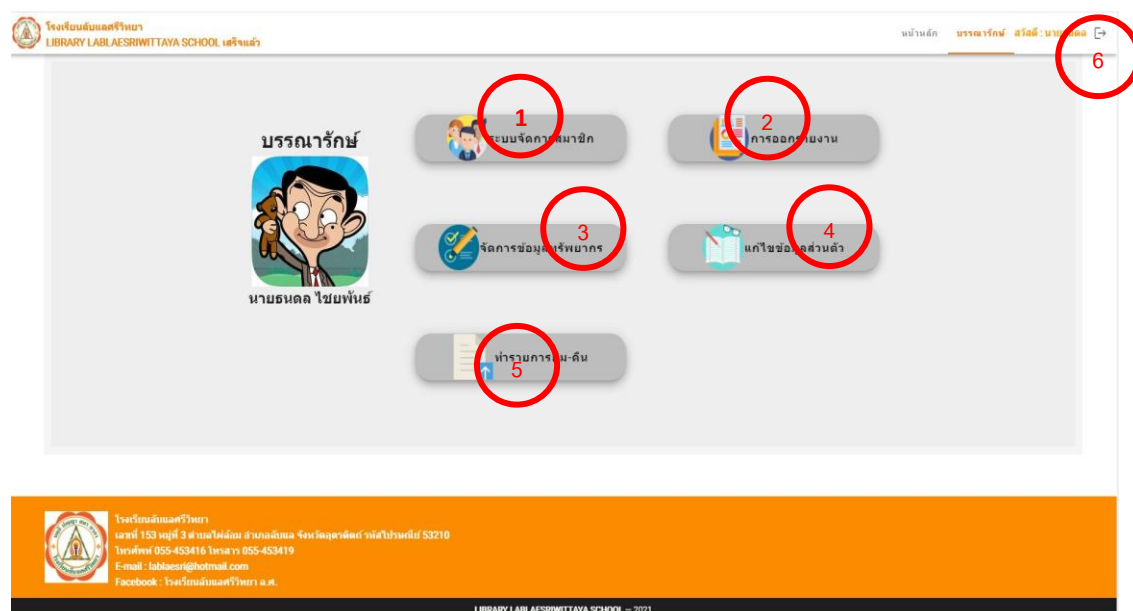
โรงเรียนลับแลศรีวิทยา
LIBRARY LABLAESRIWITTAYA SCHOOL เสร็จแล้ว

หน้าหลัก บรรณารักษ์ สวัสดี : นาย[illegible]ดล

6

บรรณารักษ์

นายธนดล ไชยพันธ์

1
ระบบจัดการ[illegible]สมาชิก

2
การออก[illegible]ายงาน

3
จัดการข้อมูล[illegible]รัพยากร

4
แก้ไขข้อ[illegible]ลส่วนตัว

5
ทำรายการ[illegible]ม-คืน

โรงเรียนลับแลศรีวิทยา
เลขที่ 153 หมู่ที่ 3 ตำบลไผ่ล้อม อำเภอลับแล จังหวัดอุตรดิตถ์ รหัสไปรษณีย์ 53210
โทรศัพท์ 055-453416 โทรสาร 055-453419
E-mail : lablaesri@hotmail.com
Facebook : โรงเรียนลับแลศรีวิทยา อ.ศ.

LIBRARY LABLAESRIWITTAYA SCHOOL — 2021